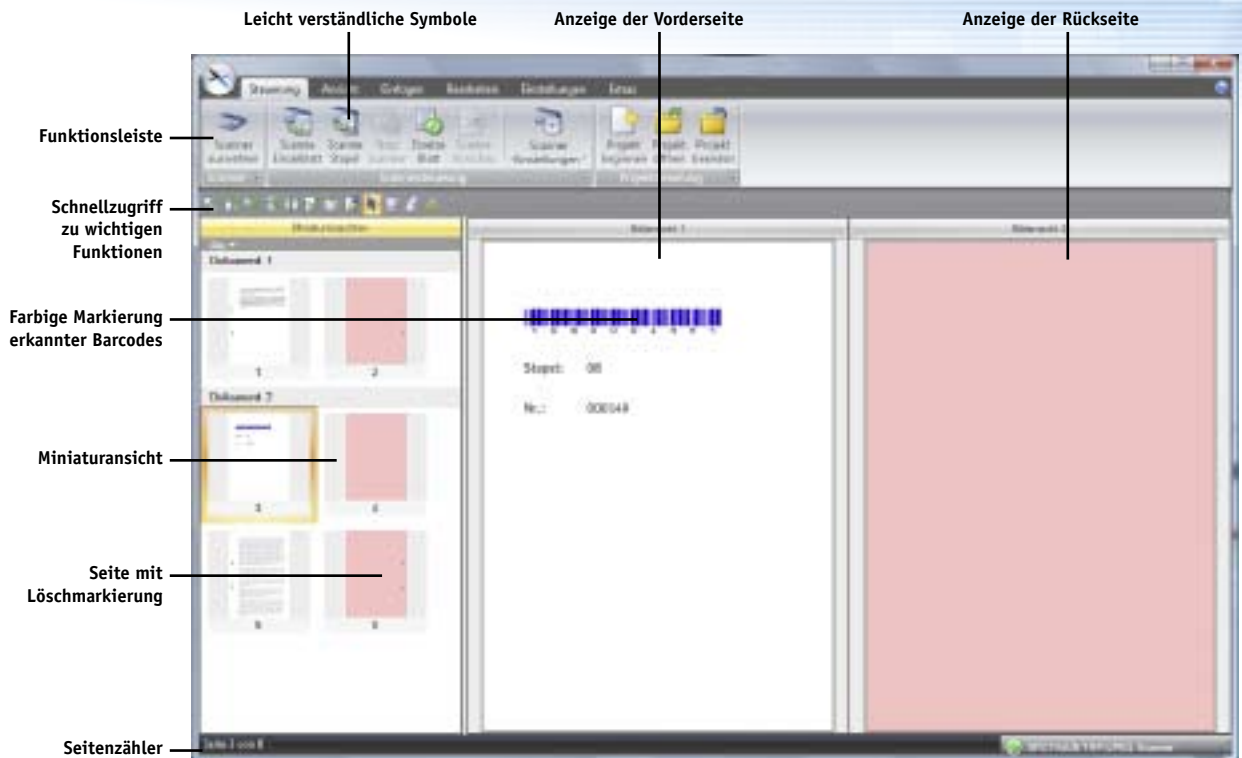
Leicht verständliche Symbole

Anzeige der Vorderseite

Anzeige der Rückseite

Funktionsleiste

Schnellzugriff zu wichtigen Funktionen

Farbige Markierung erkannter Barcodes

Miniaturansicht

Seite mit Löschmarkierung

Seitenzähler

Steuerung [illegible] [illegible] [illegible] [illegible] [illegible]

Scanner auswählen

Scanne Einzelblatt

Scanne Stapel

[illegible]

Zweites Blatt

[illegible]

Scanner Einstellungen

Projekt beginnen

Projekt öffnen

Projekt beenden

Miniaturansichten

Dokument 1

1

2

Dokument 2

3

4

5

6

Seitenansicht 1

Seitenansicht 2

Stapel: 08

Nr.: 000049

Seite 3 von 6

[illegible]